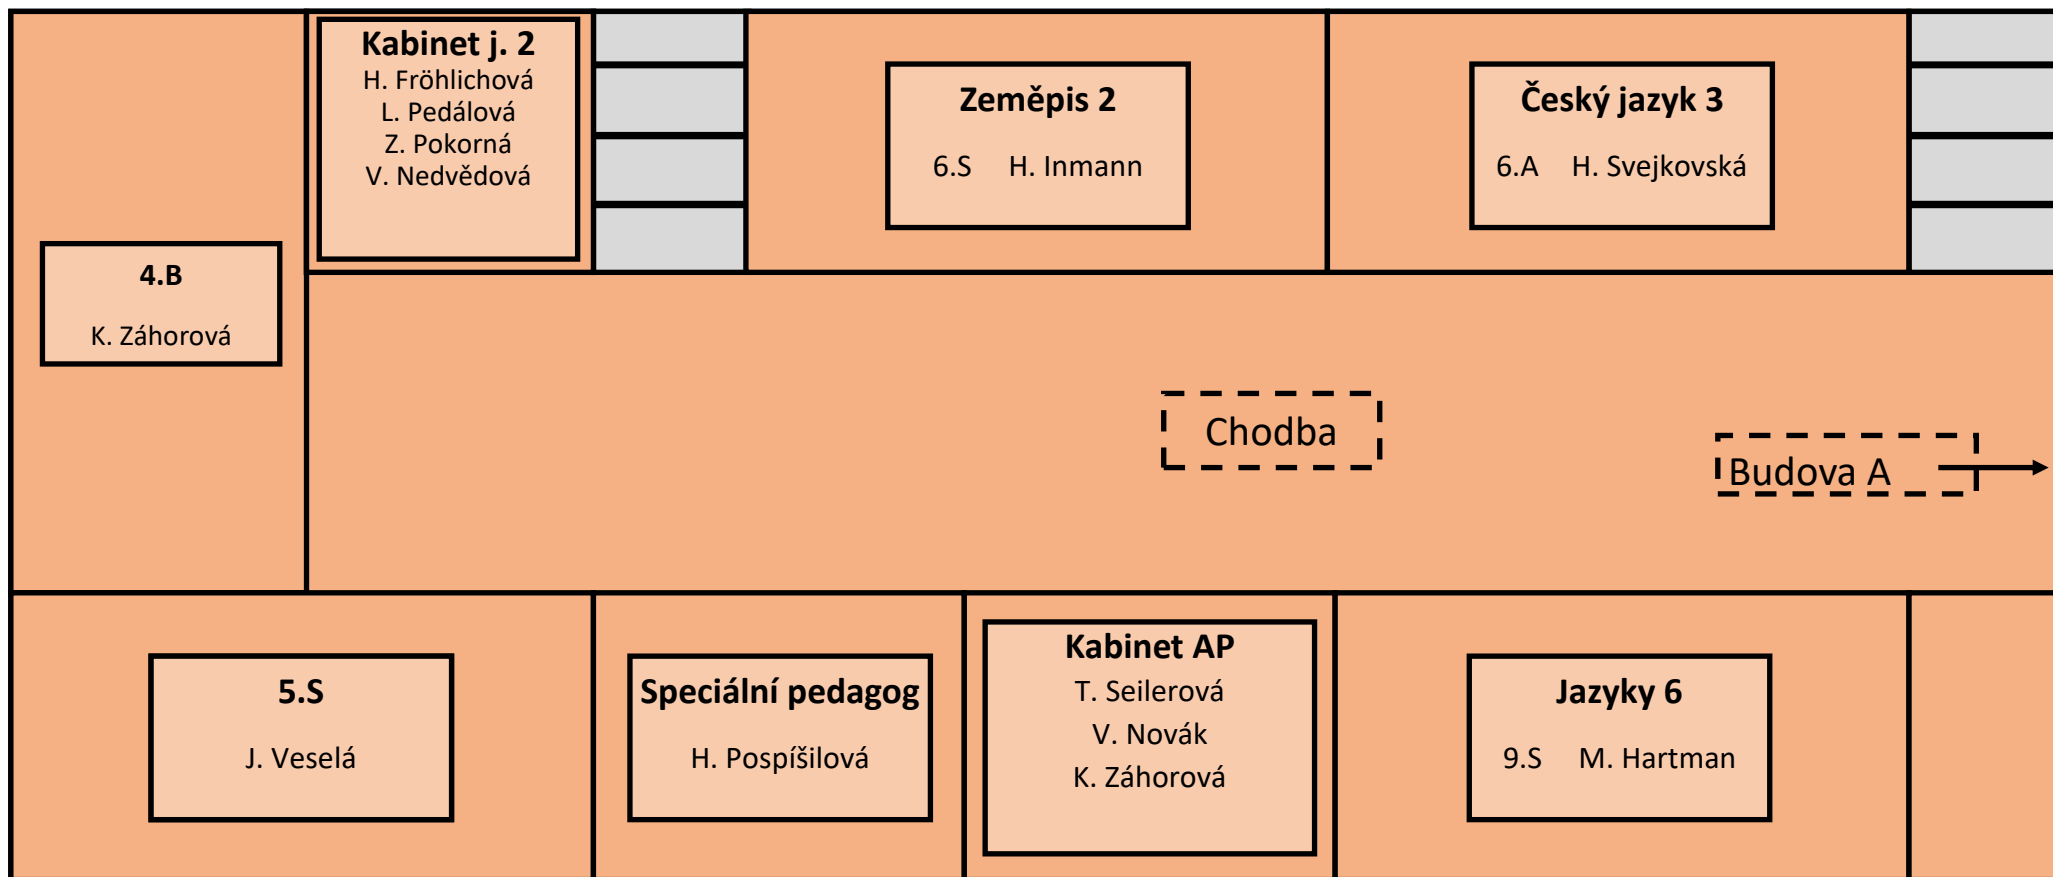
Kabinet j. 2
H. Fröhlichová
L. Pedálová
Z. Pokorná
V. Nedvědová

Zeměpis 2
6.S H. Inmann

Český jazyk 3
6.A H. Svejkovská

4.B
K. Záhorová

Chodba

Budova A

5.S
J. Veselá

Speciální pedagog
H. Pospíšilová

Kabinet AP
T. Seilerová
V. Novák
K. Záhorová

Jazyky 6
9.S M. Hartman